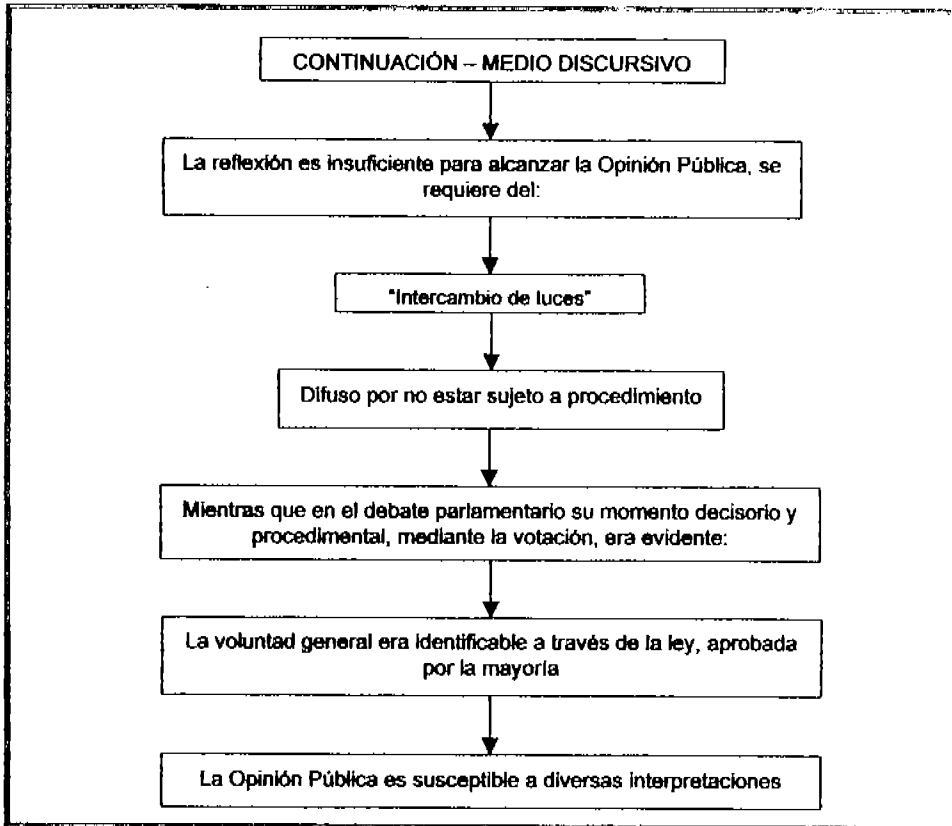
CONTINUACIÓN – MEDIO DISCURSIVO

La reflexión es insuficiente para alcanzar la Opinión Pública, se requiere del:

"Intercambio de luces"

Difuso por no estar sujeto a procedimiento

Mientras que en el debate parlamentario su momento decisorio y procedimental, mediante la votación, era evidente:

La voluntad general era identificable a través de la ley, aprobada por la mayoría

La Opinión Pública es susceptible a diversas interpretaciones